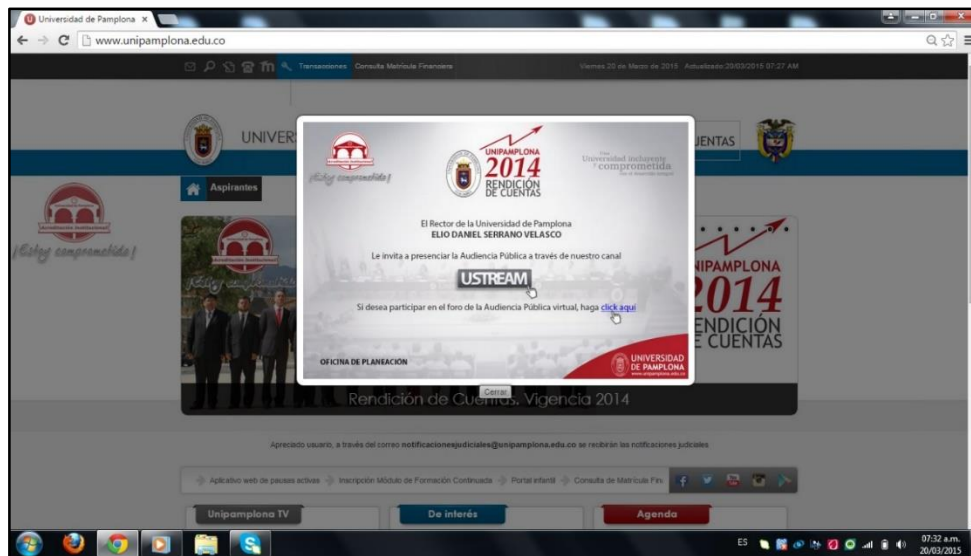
Universidad de Pamplona ×

www.unipamplona.edu.co

Transacciones Consulta Matrícula Financiera

Viernes 20 de Marzo de 2015 Actualizado: 20/03/2015 07:27 AM

UNIVERS

UENTAS

Aspirantes

¡Estoy comprometido!

¡Estoy comprometido!

UNIPAMPLONA 2014 RENDICIÓN DE CUENTAS

Una Universidad incluyente y comprometida con el desarrollo integral

El Rector de la Universidad de Pamplona
ELIO DANIEL SERRANO VELASCO

Le invita a presenciar la Audiencia Pública a través de nuestro canal

USTREAM

Si desea participar en el foro de la Audiencia Pública virtual, haga click aquí

OFICINA DE PLANEACIÓN

UNIVERSIDAD DE PAMPLONA
www.unipamplona.edu.co

Cerrar

NIPAMPLONA 2014 ENDICIÓN E CUENTAS

Rendición de Cuentas. Vigencia 2014

Apreciado usuario, a través del correo notificacionesjudiciales@unipamplona.edu.co se recibirán las notificaciones judiciales

Aplicativo web de pausas activas   Inscripción Módulo de Formación Continuada   Portal infantil   Consulta de Matrícula Fin

Unipamplona TV

De interés

Agenda

ES

07:32 a.m.
20/03/2015